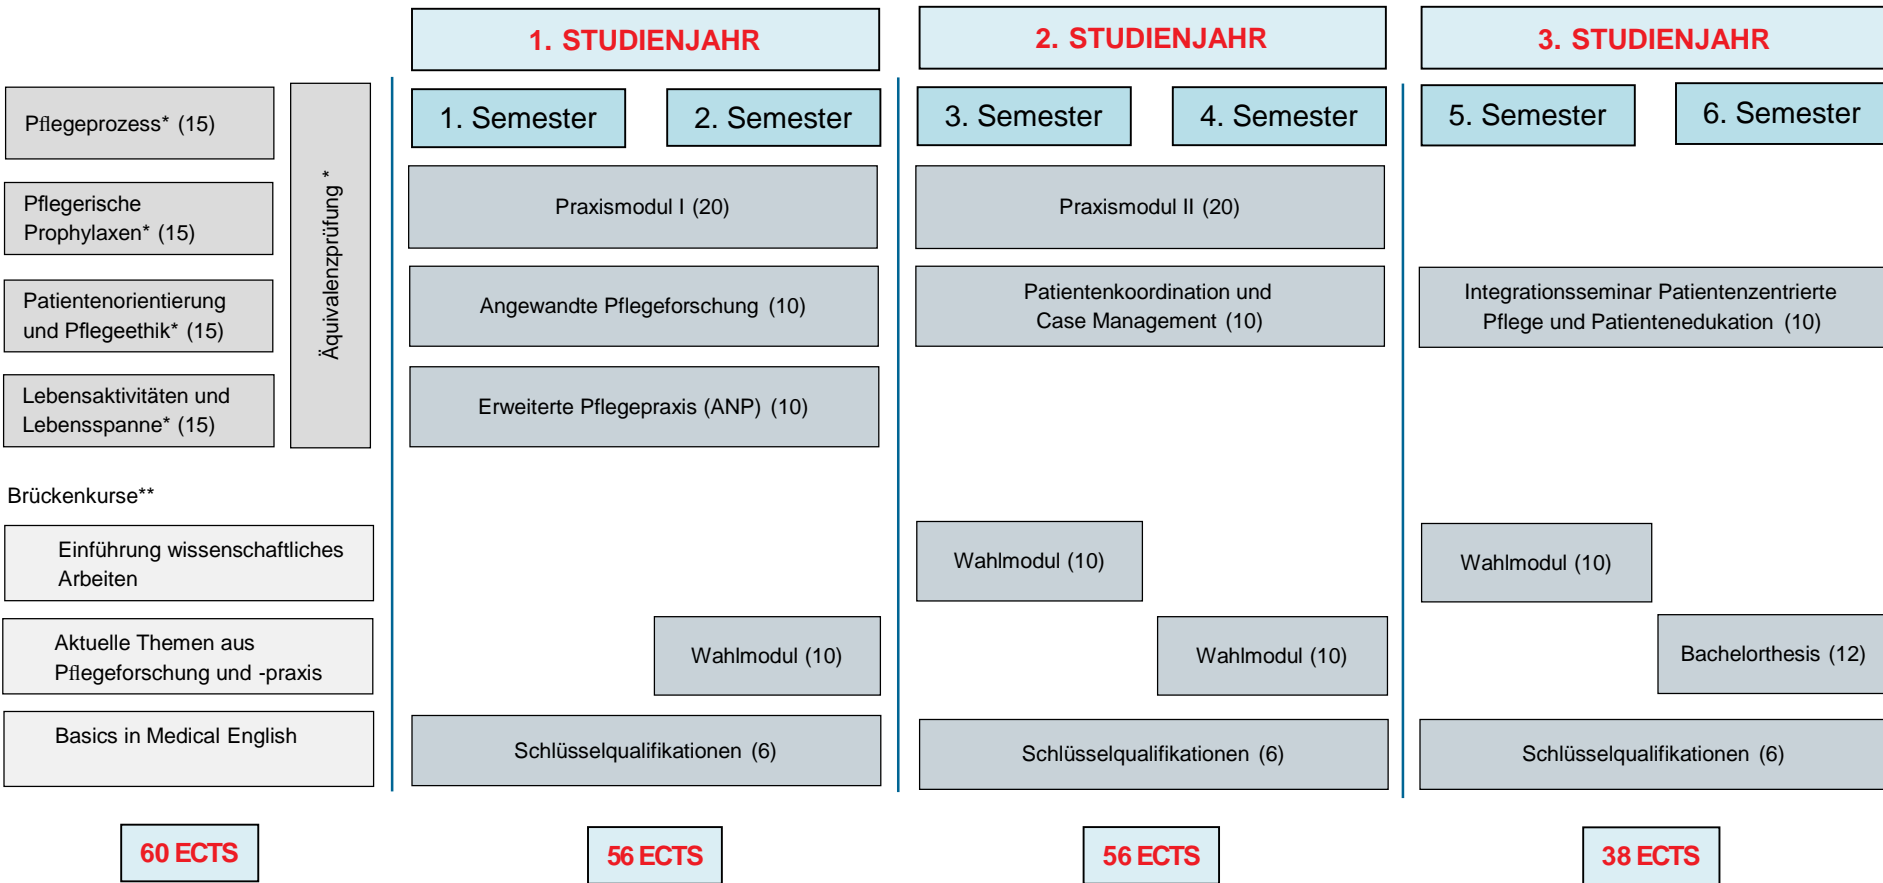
1. STUDIENJAHR

2. STUDIENJAHR

3. STUDIENJAHR

Pflegeprozess* (15)

Pflegerische Prophylaxen* (15)

Patientenorientierung und Pflegeethik* (15)

Lebensaktivitäten und Lebensspanne* (15)

Äquivalenzprüfung *

Brückenkurse**

Einführung wissenschaftliches Arbeiten

Aktuelle Themen aus Pflegeforschung und -praxis

Basics in Medical English

1. Semester

2. Semester

Praxismodul I (20)

Angewandte Pflegeforschung (10)

Erweiterte Pflegepraxis (ANP) (10)

Wahlmodul (10)

Schlüsselqualifikationen (6)

3. Semester

4. Semester

Praxismodul II (20)

Patientenkoordination und Case Management (10)

Wahlmodul (10)

Wahlmodul (10)

Schlüsselqualifikationen (6)

5. Semester

6. Semester

Integrationsseminar Patientenzentrierte Pflege und Patientenedukation (10)

Wahlmodul (10)

Bachelorthesis (12)

Schlüsselqualifikationen (6)

60 ECTS

56 ECTS

56 ECTS

38 ECTS